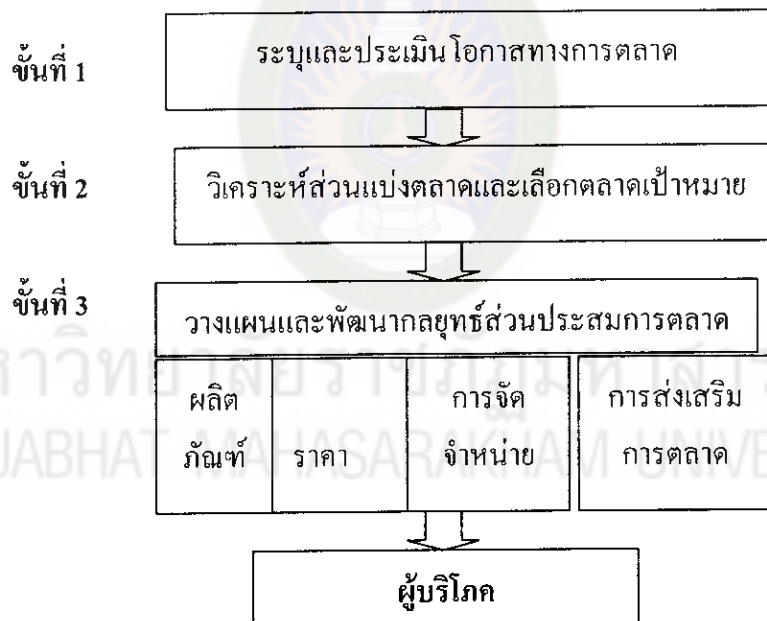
ขั้นที่ 1 ระบุและประเมินโอกาสทางการตลาด

ขั้นที่ 2 วิเคราะห์ส่วนแบ่งตลาดและเลือกตลาดเป้าหมาย

ขั้นที่ 3 วางแผนและพัฒนากลยุทธ์ส่วนประสมการตลาด

ผลิตภัณฑ์ | ราคา | การจัดจำหน่าย | การส่งเสริมการตลาด

ผู้บริโภค

หาวิทยาลัยราชภัฏมหาสาร
RAJABHAT MAHASARAKHAM UNIVE